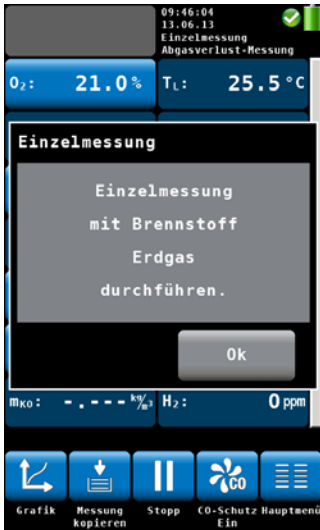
09:46:04
13.06.13
Einzelmessung
Abgasverlust-Messung

$O_2$: 21.0 %

$T_L$: 25.5 °C

Einzelmessung

Einzelmessung mit Brennstoff Erdgas durchführen.

Ok

$m_{KO}$: -.--- kg/m³

$H_2$: 0 ppm

Grafik

Messung kopieren

Stopp

CO-Schutz Ein

Hauptmenü